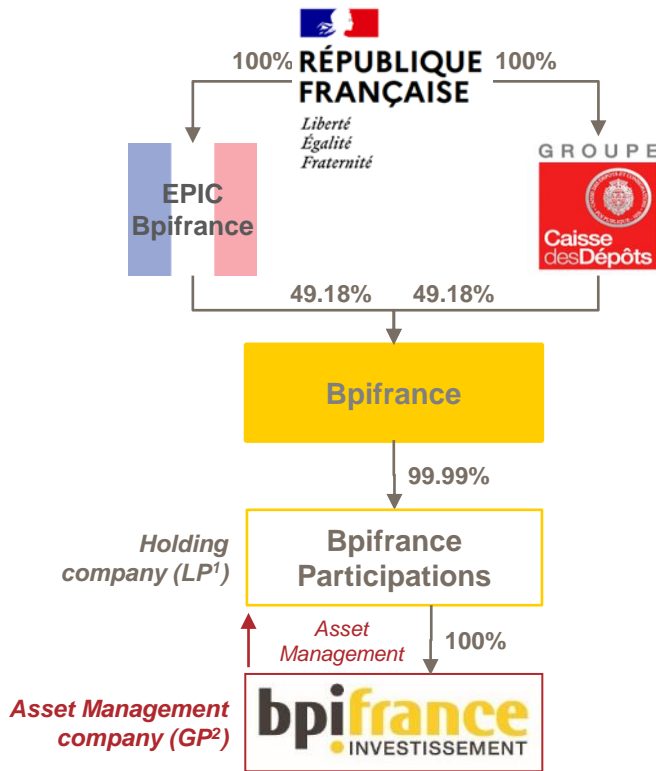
100%
RÉPUBLIQUE FRANÇAISE
Liberté
Égalité
Fraternité
100%

EPIC Bpifrance

GROUPE
Caisse des Dépôts

49.18%
49.18%

Bpifrance

99.99%

Holding company (LP$^1$)

Bpifrance Participations

Asset Management

100%

Asset Management company (GP$^2$)

bpifrance
INVESTISSEMENT